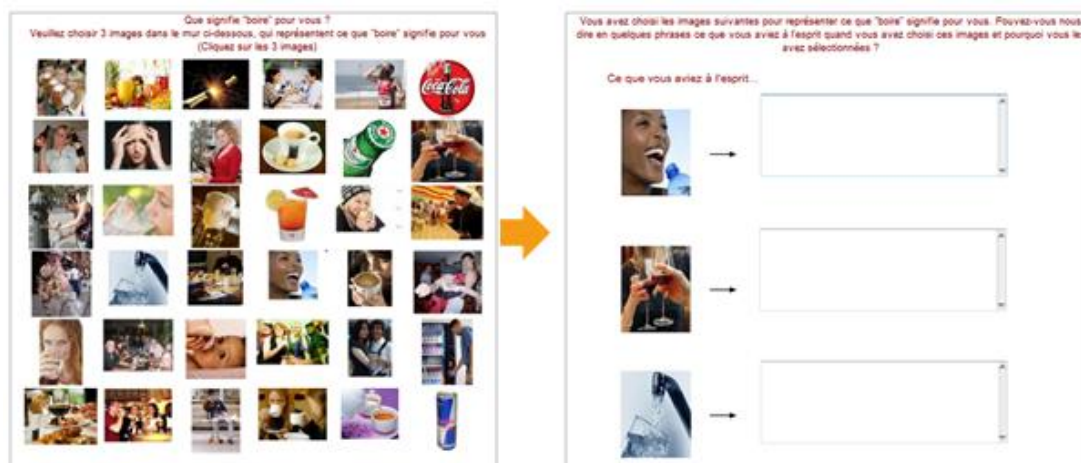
Que signifie "boire" pour vous ?
Veuillez choisir 3 images dans le mur ci-dessous, qui représentent ce que "boire" signifie pour vous
(Cliquez sur les 3 images)

Coca-Cola

Vous avez choisi les images suivantes pour représenter ce que "boire" signifie pour vous. Pouvez-vous nous dire en quelques phrases ce que vous aviez à l'esprit quand vous avez choisi ces images et pourquoi vous les avez sélectionnées ?

Ce que vous aviez à l'esprit...